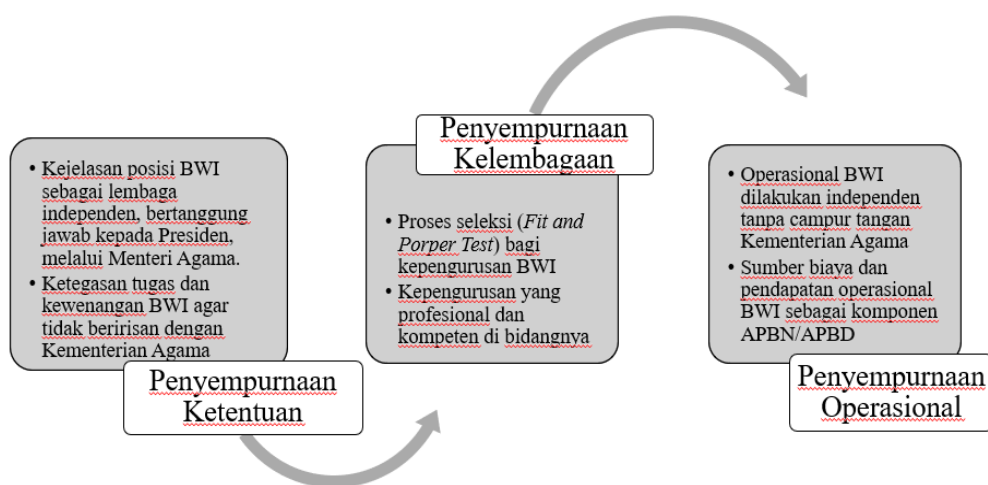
- Kejelasan posisi BWI sebagai lembaga independen, bertanggung jawab kepada Presiden, melalui Menteri Agama.
- Ketegasan tugas dan kewenangan BWI agar tidak beririsan dengan Kementerian Agama

Penyempurnaan Ketentuan

Penyempurnaan Kelembagaan

- Proses seleksi (*Fit and Porper Test*) bagi kepengurusan BWI
- Kepengurusan yang profesional dan kompeten di bidangnya

- Operasional BWI dilakukan independen tanpa campur tangan Kementerian Agama
- Sumber biaya dan pendapatan operasional BWI sebagai komponen APBN/APBD

Penyempurnaan Operasional